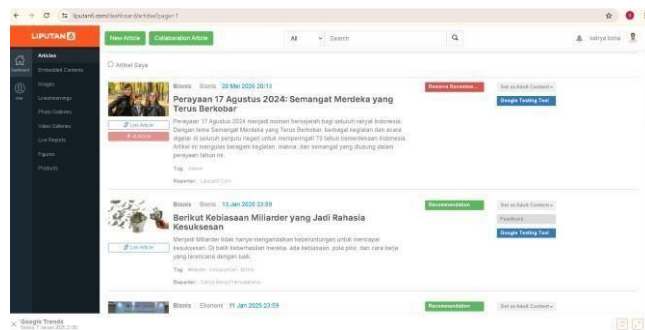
liputan6.com/dashboard/article/page/1

LIPUTAN6

Articles
Embedded Contents
Images
Livestreamings
Photo Galleries
Video Galleries
Live Reports
Figures
Products

Dashboard
Live

New Article | Collaboration Article | All | Search

satrya bima

Artikel Saya

Bisnis | Bisnis | 20 Mei 2026 20:13
Perayaan 17 Agustus 2024: Semangat Merdeka yang Terus Berkobar
Perayaan 17 Agustus 2024 menjadi momen bersejarah bagi seluruh rakyat Indonesia. Dengan tema Semangat Merdeka yang Terus Berkobar, berbagai kegiatan dan acara digelar di seluruh penjuru negeri untuk memperingati 79 tahun kemerdekaan Indonesia. Artikel ini mengulas beragam kegiatan, makna, dan semangat yang diusung dalam perayaan tahun ini.
Tag: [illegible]
Reporter: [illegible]
Live Article
Remove Recommendation
Set as Adult Content
Google Testing Tool

Bisnis | Bisnis | 13 Jan 2026 23:59
Berikut Kebiasaan Miliarder yang Jadi Rahasia Kesuksesan
Menjadi Miliarder tidak hanya mengandalkan keberuntungan untuk mencapai kesuksesan. Di balik keberhasilan mereka, ada kebiasaan, pola pikir, dan cara kerja yang terencana dengan baik.
Tag: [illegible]
Reporter: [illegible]
Live Article
Recommendation
Set as Adult Content
Feedback
Google Testing Tool

Bisnis | Ekonomi | 11 Jan 2025 23:59
Recommendation
Set as Adult Content

Google Trends
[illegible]